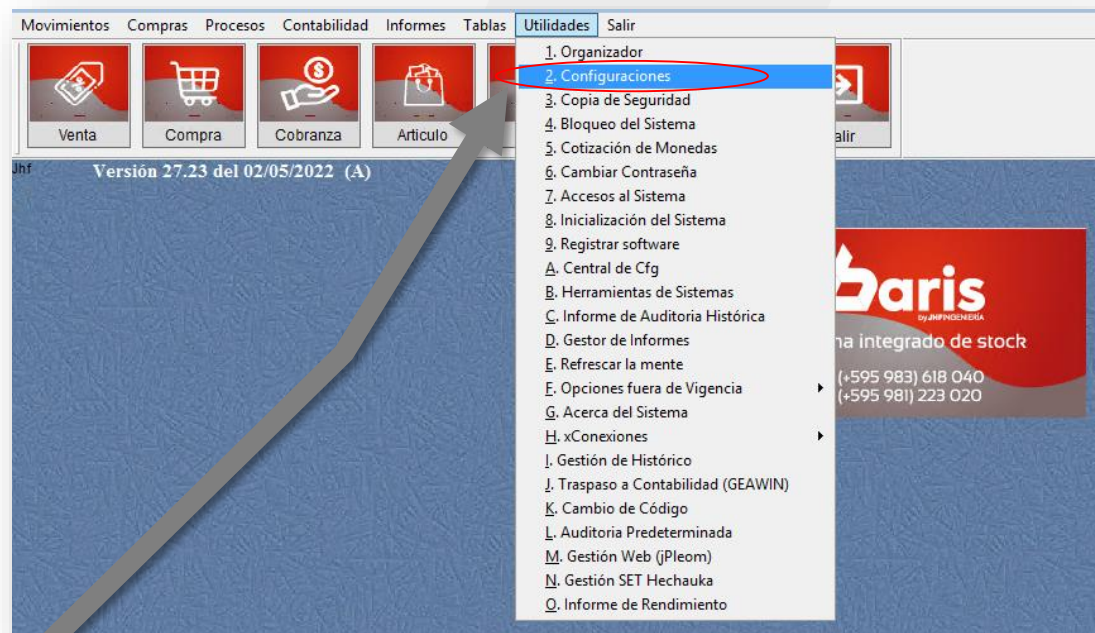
Movimientos Compras Procesos Contabilidad Informes Tablas Utilidades Salir

Venta Compra Cobranza Articulo alir

Jhf Versión 27.23 del 02/05/2022 (A)

1. Organizador
2. Configuraciones
3. Copia de Seguridad
4. Bloqueo del Sistema
5. Cotización de Monedas
6. Cambiar Contraseña
7. Accesos al Sistema
8. Inicialización del Sistema
9. Registrar software
A. Central de Cfg
B. Herramientas de Sistemas
C. Informe de Auditoria Histórica
D. Gestor de Informes
E. Refrescar la mente
F. Opciones fuera de Vigencia
G. Acerca del Sistema
H. xConexiones
I. Gestión de Histórico
J. Traspaso a Contabilidad (GEAWIN)
K. Cambio de Código
L. Auditoria Predeterminada
M. Gestión Web (jPleom)
N. Gestión SET Hechauka
O. Informe de Rendimiento

baris
by JHF INGENIERÍA
na integrado de stock
(+595 983) 618 040
(+595 981) 223 020